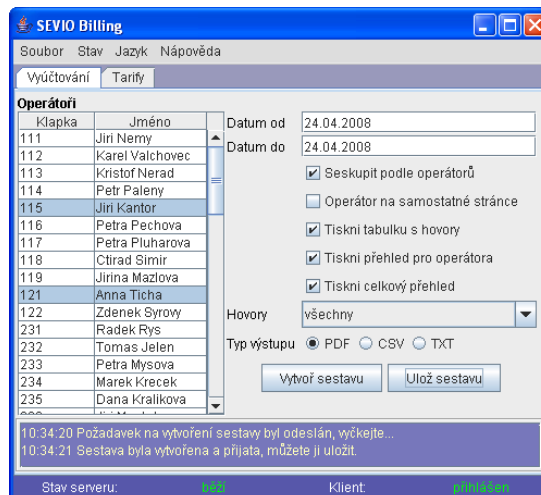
SEVIO Billing

Soubor Stav Jazyk Nápověda

Vyúčtování Tarify

Operátoři

| Klapka | Jméno |
|---|---|
| 111 | Jiri Nemy |
| 112 | Karel Valchovec |
| 113 | Kristof Nerad |
| 114 | Petr Paleny |
| 115 | Jiri Kantor |
| 116 | Petra Pechova |
| 117 | Petra Pluharova |
| 118 | Ctirad Simir |
| 119 | Jirina Mazlova |
| 121 | Anna Ticha |
| 122 | Zdenek Syrovy |
| 231 | Radek Rys |
| 232 | Tomas Jelen |
| 233 | Petra Mysova |
| 234 | Marek Krecek |
| 235 | Dana Kralikova |
| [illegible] | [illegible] |

Datum od 24.04.2008
Datum do 24.04.2008

Seskupit podle operátorů
Operátor na samostatné stránce
Tiskni tabulku s hovory
Tiskni přehled pro operátora
Tiskni celkový přehled

Hovory všechny

Typ výstupu PDF CSV TXT

Vytvoř sestavu Ulož sestavu

10:34:20 Požadavek na vytvoření sestavy byl odeslán, vyčkejte...
10:34:21 Sestava byla vytvořena a přijata, můžete ji uložit.

Stav serveru: běží Klient: přihlášen